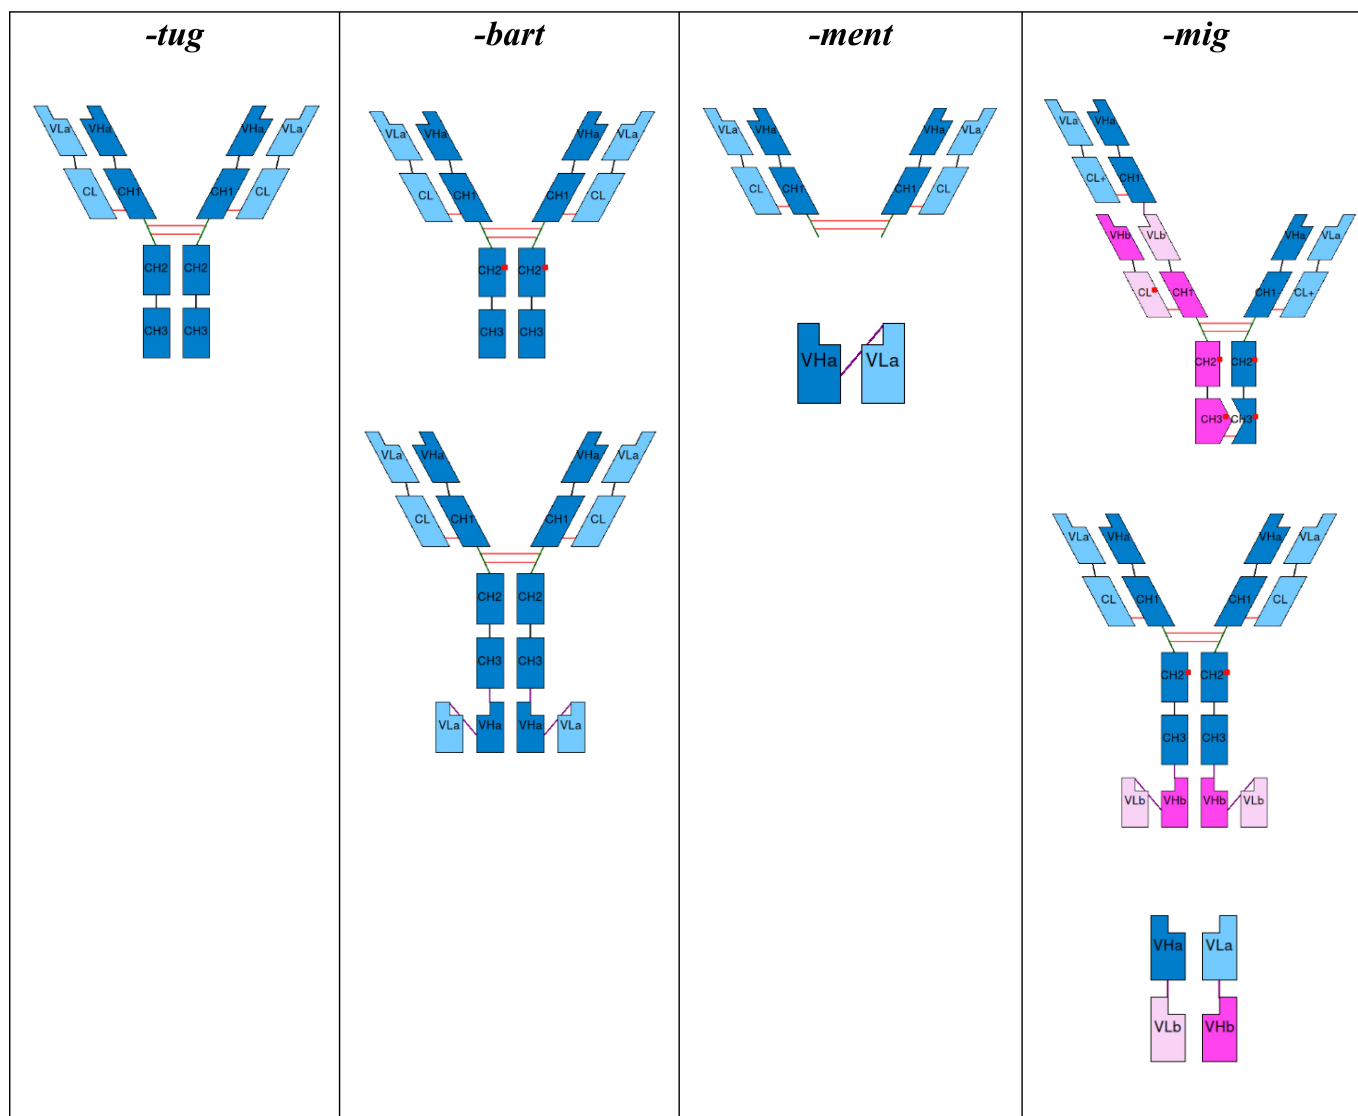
| -tug | -bart | -ment | -mig |
|---|---|---|---|
| VLa VHa VHa VLa CL CH1 CH1 CL CH2 CH2 CH3 CH3 | VLa VHa VHa VLa CL CH1 CH1 CL CH2 CH2 CH3 CH3 VLa VHa VHa VLa CL CH1 CH1 CL CH2 CH2 CH3 CH3 VLa VHa VHa VLa | VLa VHa VHa VLa CL CH1 CH1 CL VHa VLa | VLa VHa CL+ CH1 VHb VLb VHa VLa CL CH1 CH1 CL+ CH2 CH2 CH3 CH3 VLa VHa VHa VLa CL CH1 CH1 CL CH2 CH2 CH3 CH3 VLb VHb VHb VLb VHa VLa VLb VHb |